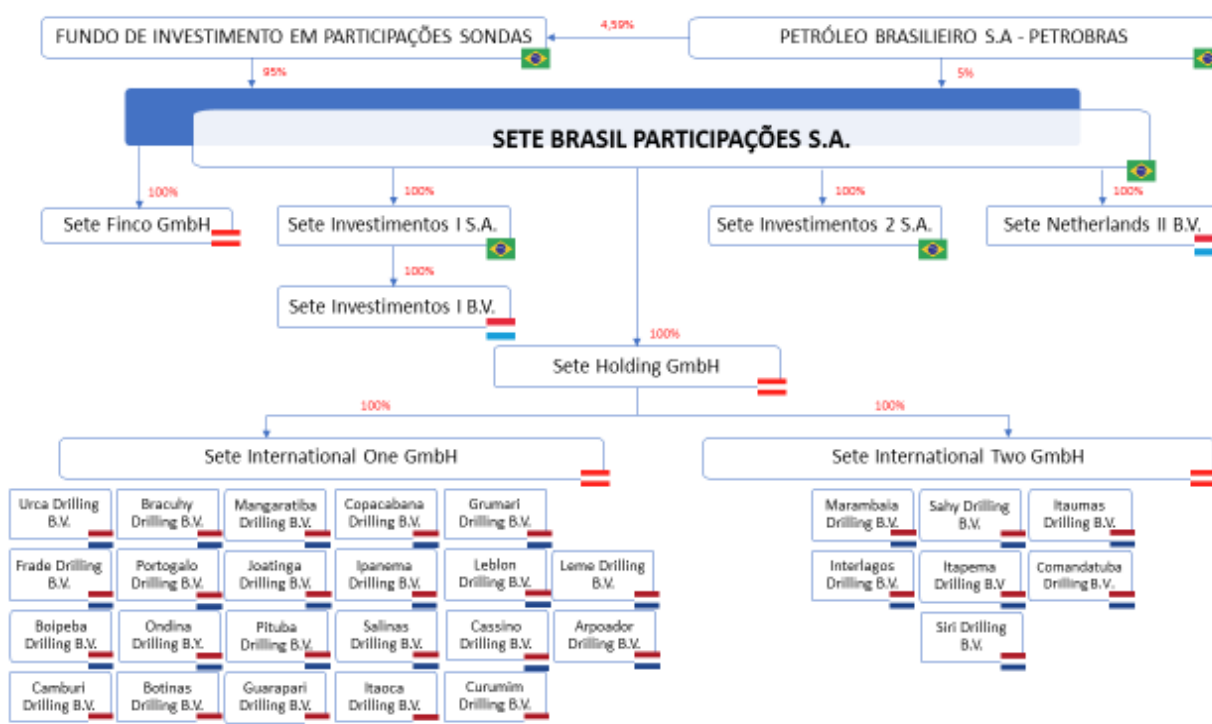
FUNDO DE INVESTIMENTO EM PARTICIPAÇÕES SONDAS

4,59%

PETRÓLEO BRASILIEIRO S.A - PETROBRAS

95%

5%

SETE BRASIL PARTICIPAÇÕES S.A.

100%

Sete Finco GmbH

100%

Sete Investimentos I S.A.

100%

Sete Investimentos I B.V.

100%

Sete Investimentos 2 S.A.

100%

Sete Netherlands II B.V.

100%

Sete Holding GmbH

100%

Sete International One GmbH

100%

Sete International Two GmbH

Urca Drilling B.V.

Bracuhy Drilling B.V.

Mangaratiba Drilling B.V.

Copacabana Drilling B.V.

Grumari Drilling B.V.

Frade Drilling B.V.

Portogalo Drilling B.V.

Joatinga Drilling B.V.

Ipanema Drilling B.V.

Leblon Drilling B.V.

Leme Drilling B.V.

Boipeba Drilling B.V.

Ondina Drilling B.V.

Pituba Drilling B.V.

Salinas Drilling B.V.

Cassino Drilling B.V.

Arpoador Drilling B.V.

Camburi Drilling B.V.

Botinas Drilling B.V.

Guarapari Drilling B.V.

Itaoca Drilling B.V.

Curumim Drilling B.V.

Marambaia Drilling B.V.

Sahy Drilling B.V.

Itaumas Drilling B.V.

Interlagos Drilling B.V.

Itapema Drilling B.V.

Comandatuba Drilling B.V.

Siri Drilling B.V.